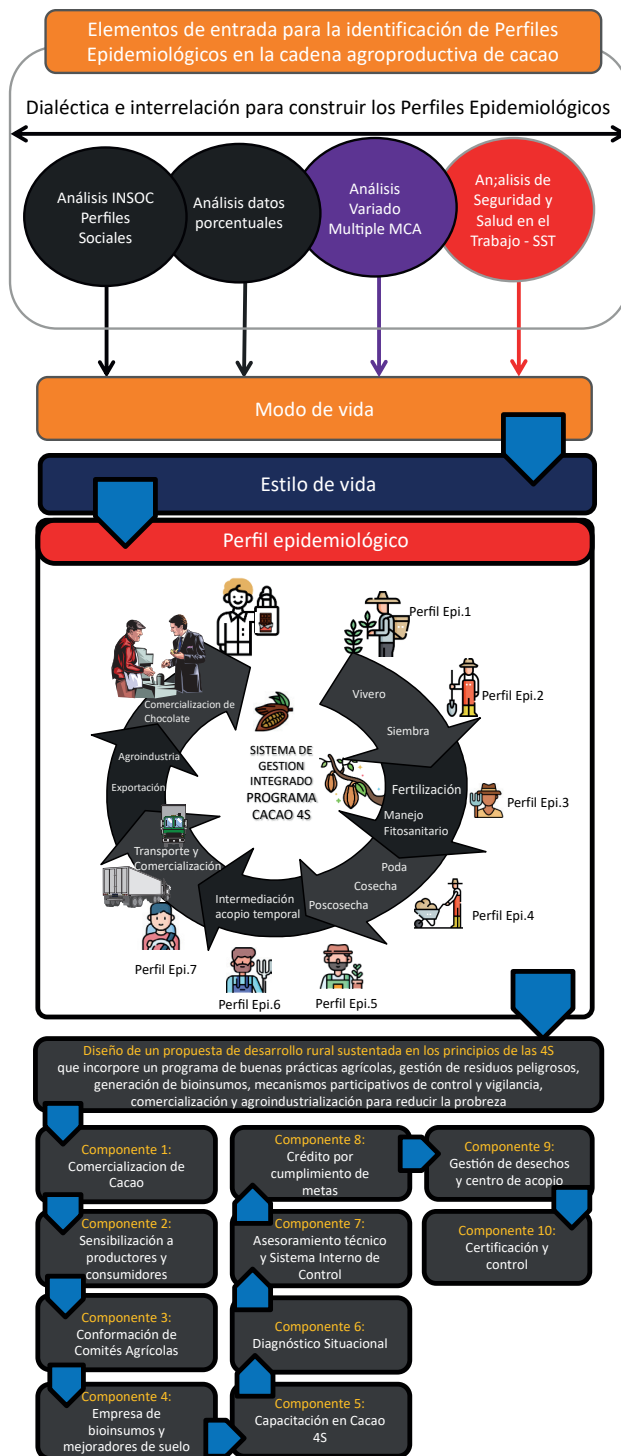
Elementos de entrada para la identificación de Perfiles Epidemiológicos en la cadena agroproductiva de cacao

Dialéctica e interrelación para construir los Perfiles Epidemiológicos

Análisis INSOC Perfiles Sociales

Análisis datos porcentuales

Análisis Variado Multiple MCA

An;alisis de Seguridad y Salud en el Trabajo - SST

Modo de vida

Estilo de vida

Perfil epidemiológico

Perfil Epi.1

Vivero

Perfil Epi.2

Siembra

Comercializacion de Chocolate

Agroindustria

Exportación

SISTEMA DE GESTION INTEGRADO PROGRAMA CACAO 4S

Fertilización

Perfil Epi.3

Manejo Fitosanitario

Transporte y Comercialización

Poda

Cosecha

Poscosecha

Intermediación acopio temporal

Perfil Epi.4

Perfil Epi.7

Perfil Epi.6

Perfil Epi.5

Diseño de un propuesta de desarrollo rural sustentada en los principios de las 4S que incorpore un programa de buenas prácticas agrícolas, gestión de residuos peligrosos, generación de bioinsumos, mecanismos participativos de control y vigilancia, comercialización y agroindustrialización para reducir la probreza

Componente 1: Comercializacion de Cacao

Componente 8: Crédito por cumplimiento de metas

Componente 9: Gestión de desechos y centro de acopio

Componente 2: Sensibilización a productores y consumidores

Componente 7: Asesoramiento técnico y Sistema Interno de Control

Componente 10: Certificación y control

Componente 3: Conformación de Comités Agrícolas

Componente 6: Diagnóstico Situacional

Componente 4: Empresa de bioinsumos y mejoradores de suelo

Componente 5: Capacitación en Cacao 4S